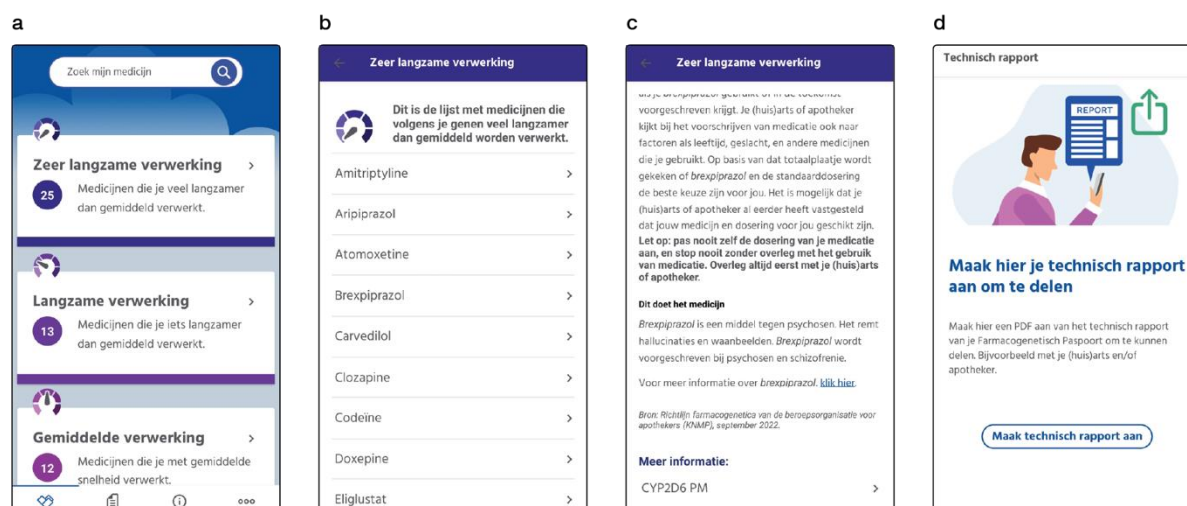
a

Zoek mijn medicijn

Zeer langzame verwerking >

25 Medicijnen die je veel langzamer dan gemiddeld verwerkt.

Langzame verwerking >

13 Medicijnen die je iets langzamer dan gemiddeld verwerkt.

Gemiddelde verwerking >

12 Medicijnen die je met gemiddelde snelheid verwerkt.

b

Zeer langzame verwerking

Dit is de lijst met medicijnen die volgens je genen veel langzamer dan gemiddeld worden verwerkt.

Amitriptyline >

Aripiprazol >

Atomoxetine >

Brexpiprazol >

Carvedilol >

Clozapine >

Codeine >

Doxepine >

Eliglustat >

c

Zeer langzame verwerking

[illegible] voorgeschreven krijgt. Je (huis)arts of apotheker kijkt bij het voorschrijven van medicatie ook naar factoren als leeftijd, geslacht, en andere medicijnen die je gebruikt. Op basis van dat totaalplaatje wordt gekeken of brexpiprazol en de standaarddosering de beste keuze zijn voor jou. Het is mogelijk dat je (huis)arts of apotheker al eerder heeft vastgesteld dat jouw medicijn en dosering voor jou geschikt zijn. Let op: pas nooit zelf de dosering van je medicatie aan, en stop nooit zonder overleg met het gebruik van medicatie. Overleg altijd eerst met je (huis)arts of apotheker.

Dit doet het medicijn

Brexpiprazol is een middel tegen psychosen. Het remt hallucinaties en waanbeelden. Brexpiprazol wordt voorgeschreven bij psychosen en schizofrenie.

Voor meer informatie over brexpiprazol, klik hier.

Bron: Richtlijn farmacogenetica van de beroepsorganisatie voor apothekers (KNMP), september 2022.

Meer informatie:

CYP2D6 PM >

d

Technisch rapport

REPORT

Maak hier je technisch rapport aan om te delen

Maak hier een PDF aan van het technisch rapport van je Farmacogenetisch Paspoort om te kunnen delen. Bijvoorbeeld met je (huis)arts en/of apotheker.

Maak technisch rapport aan